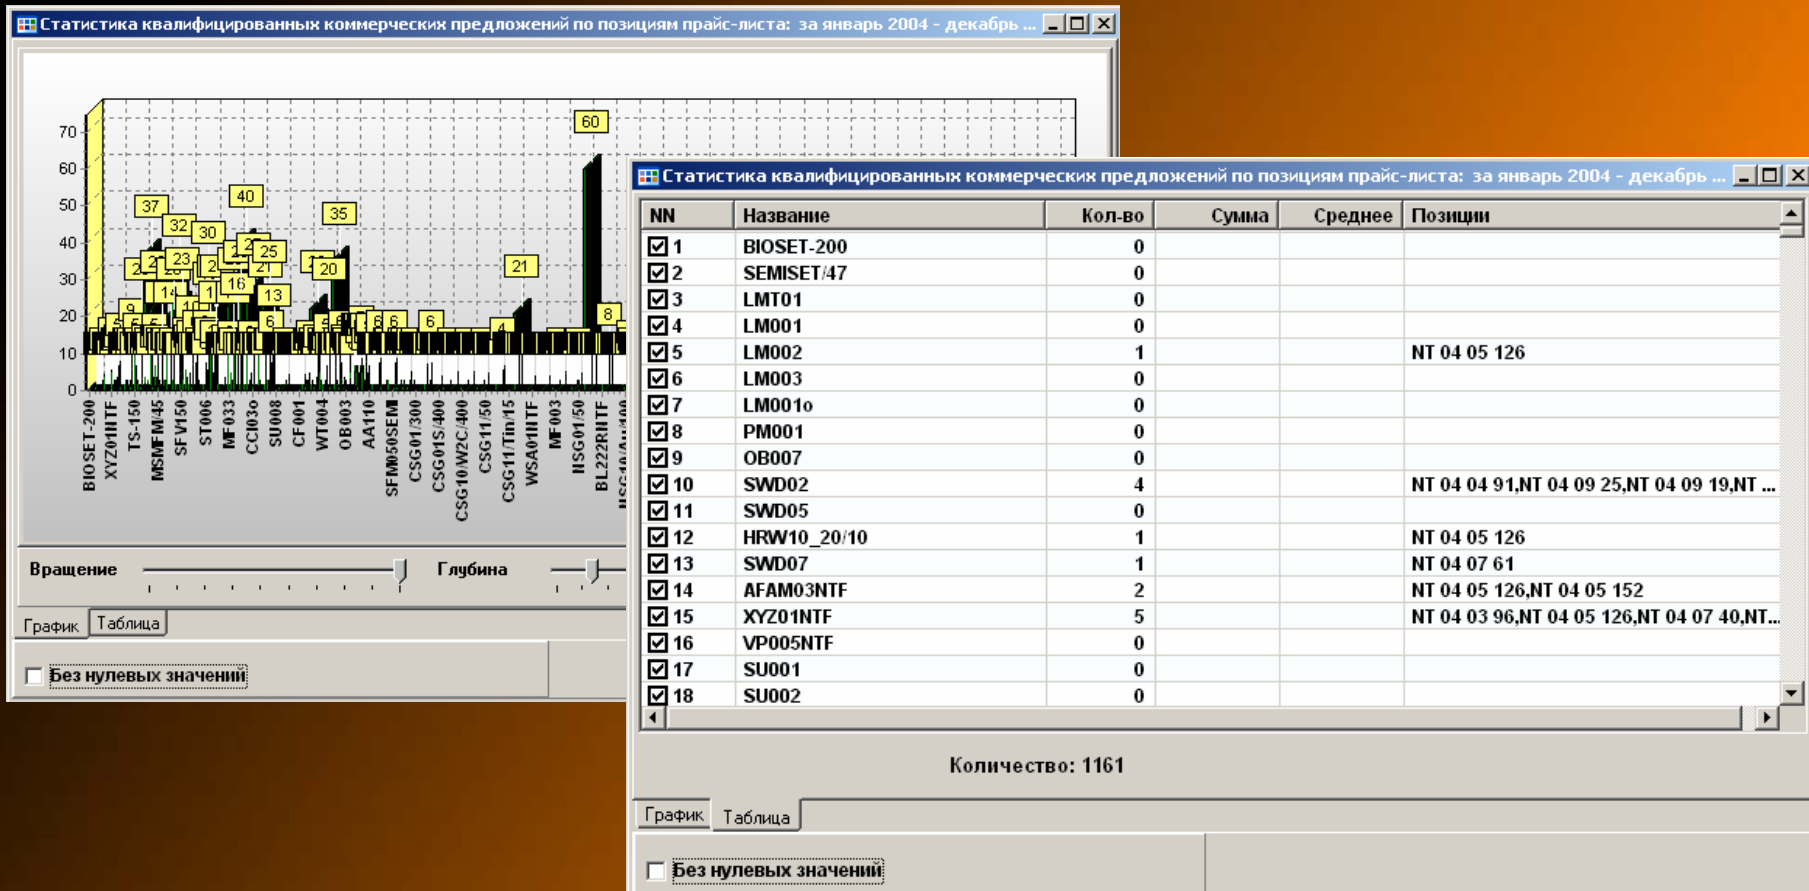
Статистика квалифицированных коммерческих предложений по позициям прайс-листа: за январь 2004 - декабрь ...

70
60
50
40
30
20
10
0

60
37
40
32
30
35
23
25
21
20
21
16
13
14
9
6
6
6
4
8

BIOSET-200
XYZ01NTF
TS-150
MSMFM45
SFV150
ST006
MF033
CC103o
SU008
CF001
WT004
OB003
AA110
SFM050SEM
CSG01/300
CSG01S/400
CSG10/W2C/400
CSG11/50
CSG11/Tin/15
WSA01NTF
MF003
NSG01/50
BL222RNTF

Вращение
Глубина

График
Таблица

Без нулевых значений

Статистика квалифицированных коммерческих предложений по позициям прайс-листа: за январь 2004 - декабрь ...

| NN | Название | Кол-во | Сумма | Среднее | Позиции |
|---|---|---|---|---|---|
| 1 | BIOSET-200 | 0 | | | |
| 2 | SEMISET/47 | 0 | | | |
| 3 | LMT01 | 0 | | | |
| 4 | LM001 | 0 | | | |
| 5 | LM002 | 1 | | | NT 04 05 126 |
| 6 | LM003 | 0 | | | |
| 7 | LM001o | 0 | | | |
| 8 | PM001 | 0 | | | |
| 9 | OB007 | 0 | | | |
| 10 | SWD02 | 4 | | | NT 04 04 91,NT 04 09 25,NT 04 09 19,NT ... |
| 11 | SWD05 | 0 | | | |
| 12 | HRW10_20/10 | 1 | | | NT 04 05 126 |
| 13 | SWD07 | 1 | | | NT 04 07 61 |
| 14 | AFAM03NTF | 2 | | | NT 04 05 126,NT 04 05 152 |
| 15 | XYZ01NTF | 5 | | | NT 04 03 96,NT 04 05 126,NT 04 07 40,NT... |
| 16 | VP005NTF | 0 | | | |
| 17 | SU001 | 0 | | | |
| 18 | SU002 | 0 | | | |

Количество: 1161

График
Таблица

Без нулевых значений